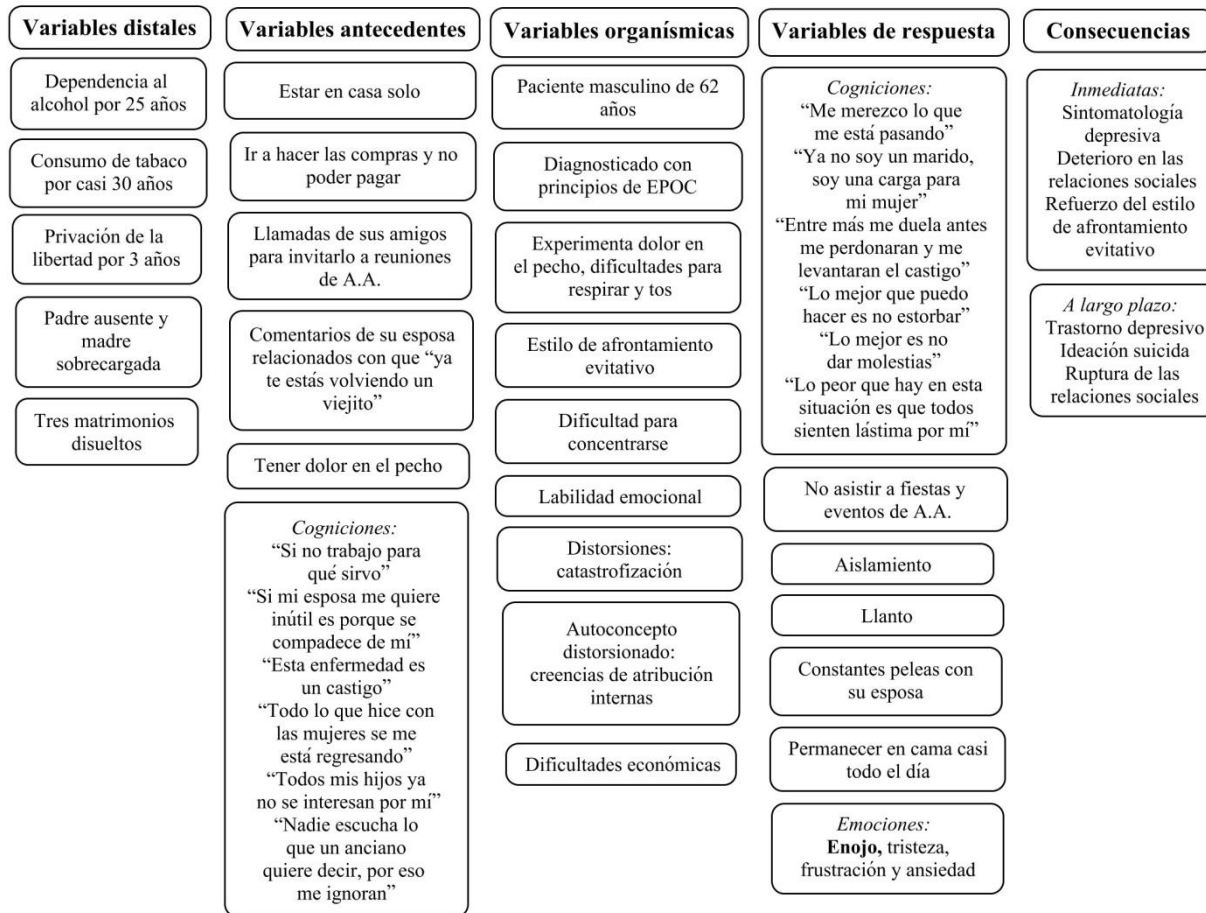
Variables distales

Dependencia al alcohol por 25 años

Consumo de tabaco por casi 30 años

Privación de la libertad por 3 años

Padre ausente y madre sobrecargada

Tres matrimonios disueltos

Variables antecedentes

Estar en casa solo

Ir a hacer las compras y no poder pagar

Llamadas de sus amigos para invitarlo a reuniones de A.A.

Comentarios de su esposa relacionados con que “ya te estás volviendo un viejito”

Tener dolor en el pecho

Cogniciones:
“Si no trabajo para qué sirvo”
“Si mi esposa me quiere inútil es porque se compadece de mí”
“Esta enfermedad es un castigo”
“Todo lo que hice con las mujeres se me está regresando”
“Todos mis hijos ya no se interesan por mí”
“Nadie escucha lo que un anciano quiere decir, por eso me ignoran”

Variables organísmicas

Paciente masculino de 62 años

Diagnosticado con principios de EPOC

Experimenta dolor en el pecho, dificultades para respirar y tos

Estilo de afrontamiento evitativo

Dificultad para concentrarse

Labilidad emocional

Distorsiones: catastrofización

Autoconcepto distorsionado: creencias de atribución internas

Dificultades económicas

Variables de respuesta

Cogniciones:
“Me merezco lo que me está pasando”
“Ya no soy un marido, soy una carga para mi mujer”
“Entre más me duela antes me perdonaran y me levantaran el castigo”
“Lo mejor que puedo hacer es no estorbar”
“Lo mejor es no dar molestias”
“Lo peor que hay en esta situación es que todos sienten lástima por mí”

No asistir a fiestas y eventos de A.A.

Aislamiento

Llanto

Constantes peleas con su esposa

Permanecer en cama casi todo el día

Emociones:
Enojo, tristeza, frustración y ansiedad

Consecuencias

Inmediatas:
Sintomatología depresiva
Deterioro en las relaciones sociales
Refuerzo del estilo de afrontamiento evitativo

A largo plazo:
Trastorno depresivo
Ideación suicida
Ruptura de las relaciones sociales